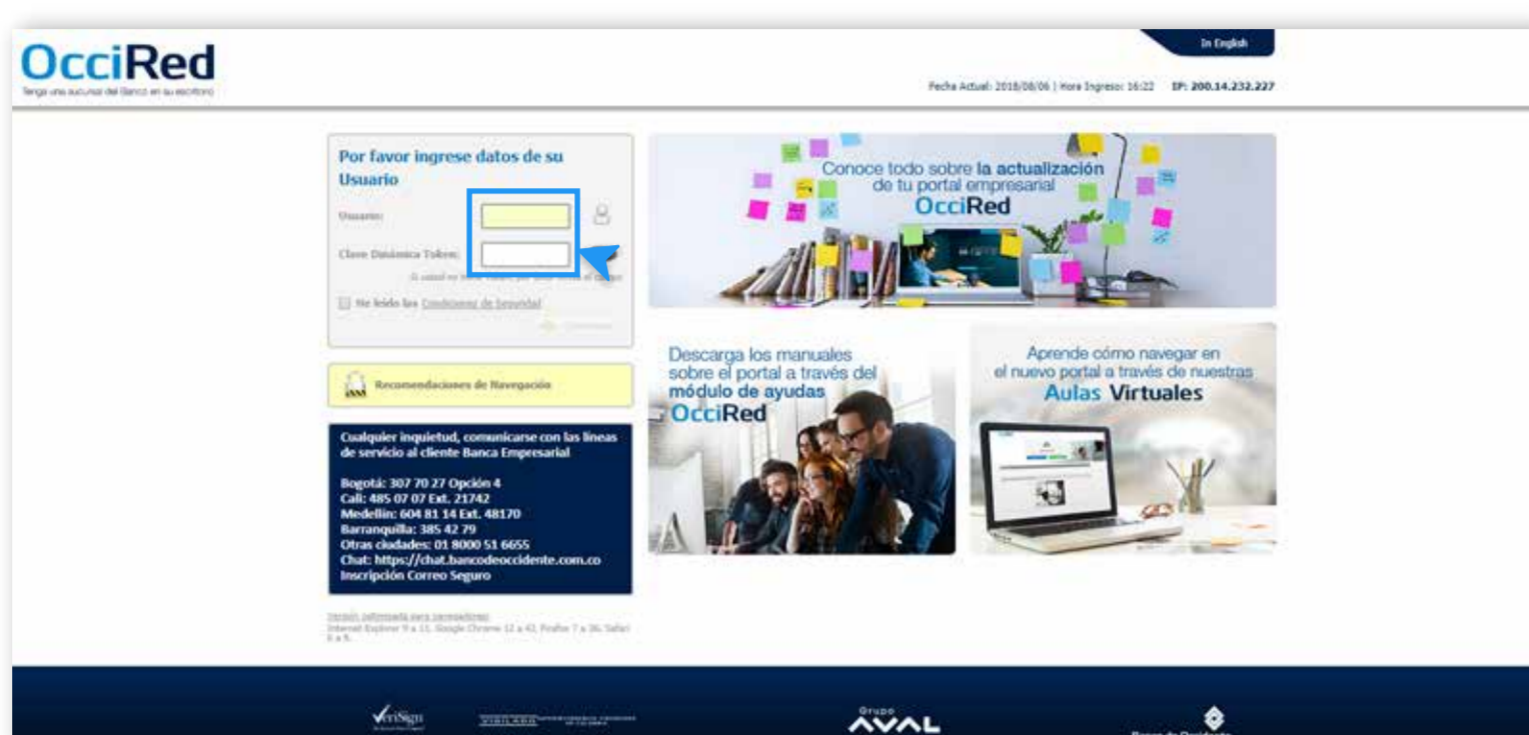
OcciRed
Tenga una sucursal del Banco en su escritorio

In English

Fecha Actual: 2018/08/06 | Hora Ingreso: 16:22 IP: 200.14.232.227

Por favor ingrese datos de su Usuario

Usuario:

Clave Dinámica Token:

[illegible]

He leído las Condiciones de Seguridad

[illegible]

Recomendaciones de Navegación

Cualquier inquietud, comunicarse con las líneas de servicio al cliente Banca Empresarial

Bogotá: 307 70 27 Opción 4
Cali: 485 07 07 Ext. 21742
Medellín: 604 81 14 Ext. 48170
Barranquilla: 385 42 79
Otras ciudades: 01 8000 51 6655
Chat: https://chat.bancodeoccidente.com.co
Inscripción Correo Seguro

Versión optimizada para navegadores:
Internet Explorer 9 a 11, Google Chrome 12 a 43, Firefox 7 a 36, Safari 5 a 5.

Conoce todo sobre la actualización de tu portal empresarial OcciRed

Descarga los manuales sobre el portal a través del módulo de ayudas OcciRed

Aprende cómo navegar en el nuevo portal a través de nuestras Aulas Virtuales

VeriSign

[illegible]

Grupo AVAL

Banco de Occidente